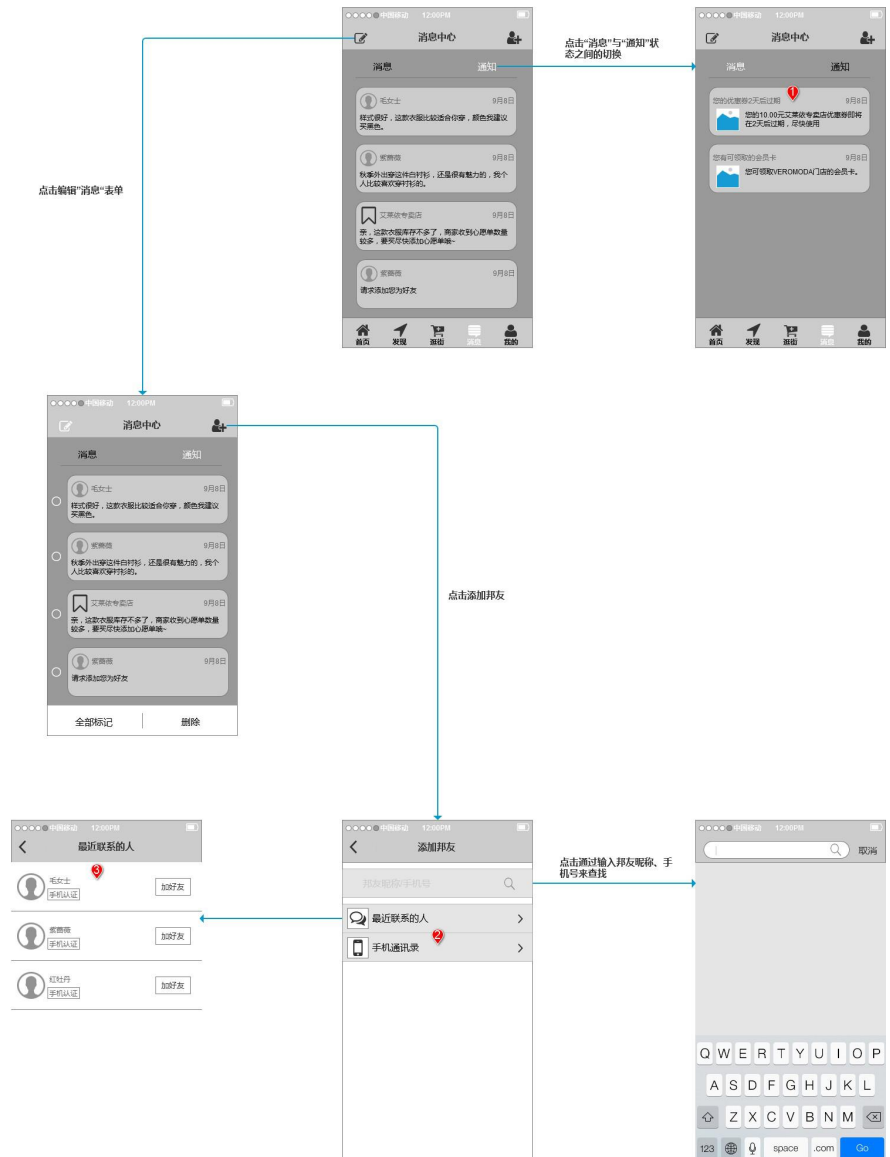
●●●●● 中国移动 12:00PM
消息中心
消息 通知
毛女士 9月8日
样式很好，这款衣服比较适合你穿，颜色我建议买黑色。
紫薇薇 9月8日
秋季外出穿这件白衬衫，还是很有魅力的，我个人比较喜欢穿衬衫的。
艾莱依专卖店 9月8日
亲，这款衣服库存不多了，商家收到心愿单数量较多，要买尽快添加心愿单哦~
紫薇薇 9月8日
请求添加您为好友
首页 发现 逛街 消息 我的

点击"消息"与"通知"状态之间的切换

●●●●● 中国移动 12:00PM
消息中心
消息 通知
您的优惠券2天后过期 9月8日
1
您的10.00元艾莱依专卖店优惠券即将在2天后过期，尽快使用
您有可领取的会员卡 9月8日
您可领取VEROMODA门店的会员卡。
首页 发现 逛街 消息 我的

点击编辑"消息"表单

●●●●● 中国移动 12:00PM
消息中心
消息 通知
毛女士 9月8日
样式很好，这款衣服比较适合你穿，颜色我建议买黑色。
紫薇薇 9月8日
秋季外出穿这件白衬衫，还是很有魅力的，我个人比较喜欢穿衬衫的。
艾莱依专卖店 9月8日
亲，这款衣服库存不多了，商家收到心愿单数量较多，要买尽快添加心愿单哦~
紫薇薇 9月8日
请求添加您为好友
全部标记 删除

点击添加邦友

●●●●● 中国移动 12:00PM
最近联系的人
3
毛女士
手机认证
加好友
紫薇薇
手机认证
加好友
红牡丹
手机认证
加好友

●●●●● 中国移动 12:00PM
添加邦友
邦友昵称/手机号
最近联系的人
2
手机通讯录

点击通过输入邦友昵称、手机号来查找

●●●●● 中国移动 12:00PM
取消
Q W E R T Y U I O P
A S D F G H J K L
Z X C V B N M
123 space .com Go